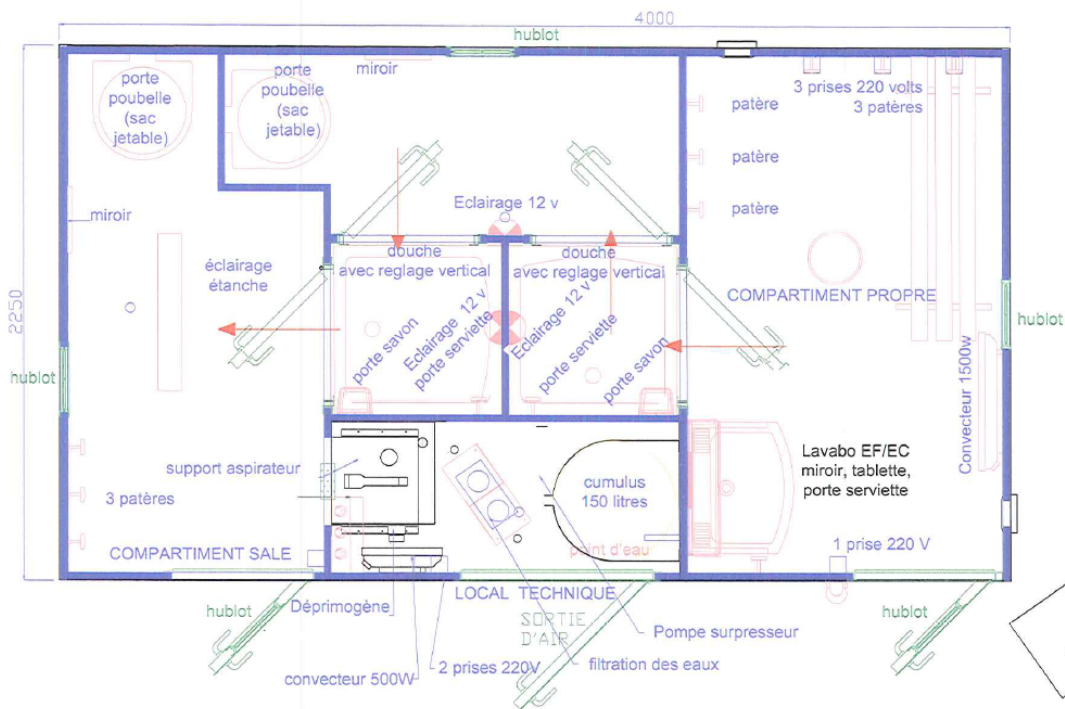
4000

hublot

2250

porte poubelle (sac jetable)

porte poubelle (sac jetable)

miroir

3 prises 220 volts
3 patères

patère

patère

patère

miroir

Eclairage 12 v

douche avec reglage vertical

douche avec reglage vertical

éclairage étanche

COMPARTIMENT PROPRE

hublot

hublot

porte savon

Eclairage 12 v
porte serviette

Eclairage 12 v
porte serviette

porte savon

Convecteur 1500w

Lavabo EF/EC
miroir, tablette,
porte serviette

support aspirateur

cumulus
150 litres

3 patères

point d'eau

1 prise 220 V

COMPARTIMENT SALE

LOCAL TECHNIQUE

hublot

Déprimogène

SORTIE D'AIR

hublot

Pompe surpresseur

convecteur 500W

2 prises 220V

filtration des eaux